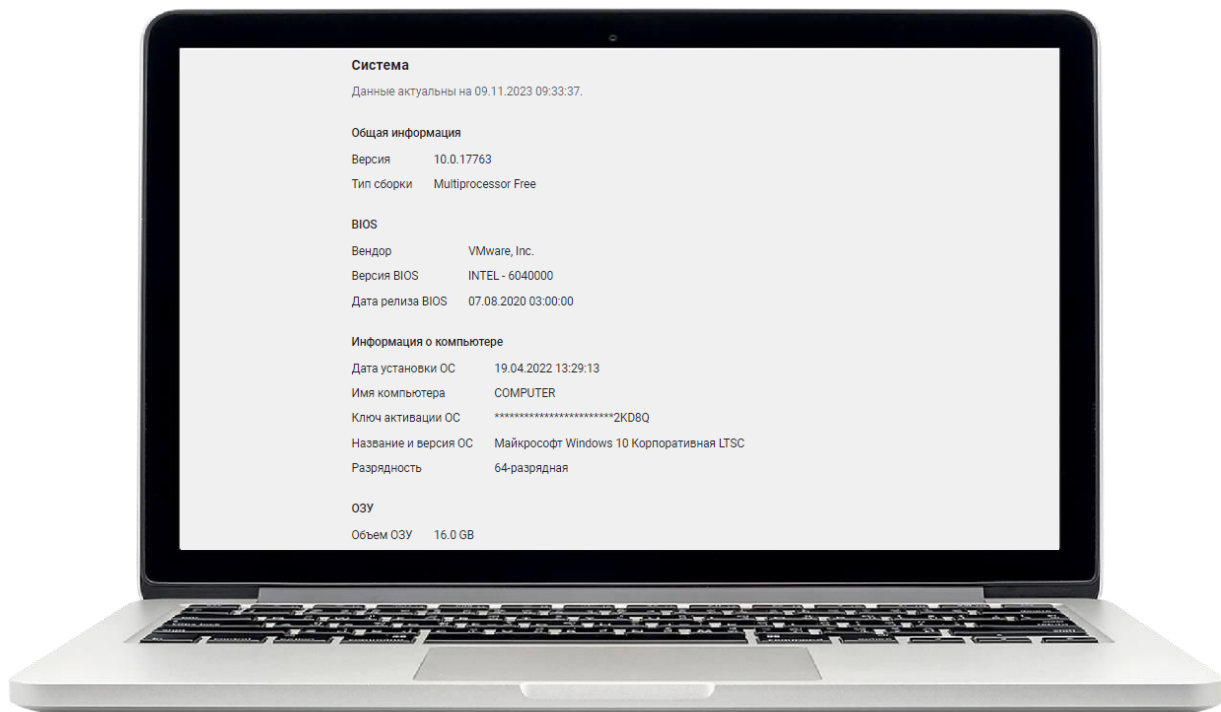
Система

Данные актуальны на 09.11.2023 09:33:37.

Общая информация

Версия 10.0.17763

Тип сборки Multiprocessor Free

BIOS

Вендор VMware, Inc.

Версия BIOS INTEL - 6040000

Дата релиза BIOS 07.08.2020 03:00:00

Информация о компьютере

Дата установки ОС 19.04.2022 13:29:13

Имя компьютера COMPUTER

Ключ активации ОС ***********************2KD8Q

Название и версия ОС Майкрософт Windows 10 Корпоративная LTSC

Разрядность 64-разрядная

ОЗУ

Объем ОЗУ 16.0 GB